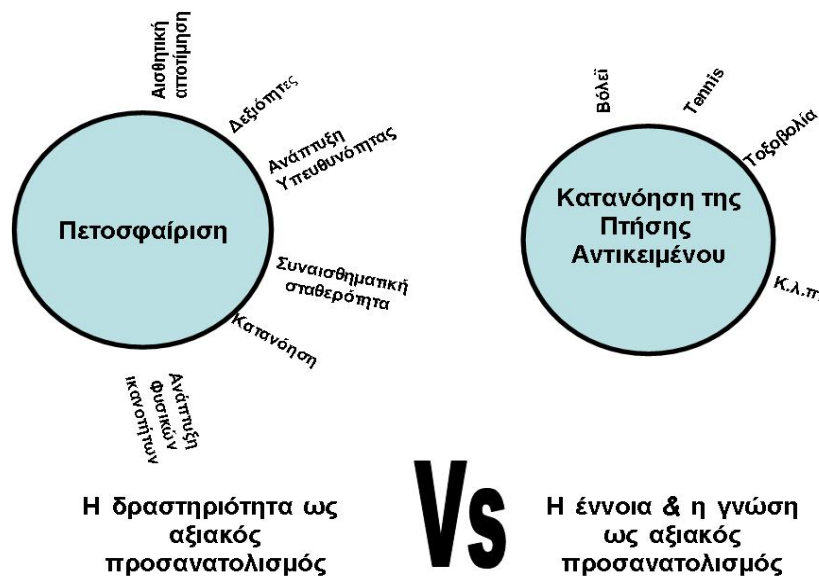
Αισθητική αποτίμηση

Δεξιότητες

Ανάπτυξη Υπευθυνότητας

Πετοσφαίριση

Συναισθηματική σταθερότητα

Κατανόηση

Ανάπτυξη Φυσικών ικανοτήτων

Βόλεϊ

Tennis

Τοξοβολία

Κατανόηση της Πτήσης Αντικειμένου

Κ.λ.π

Η δραστηριότητα ως αξιακός προσανατολισμός

Vs

Η έννοια & η γνώση ως αξιακός προσανατολισμός